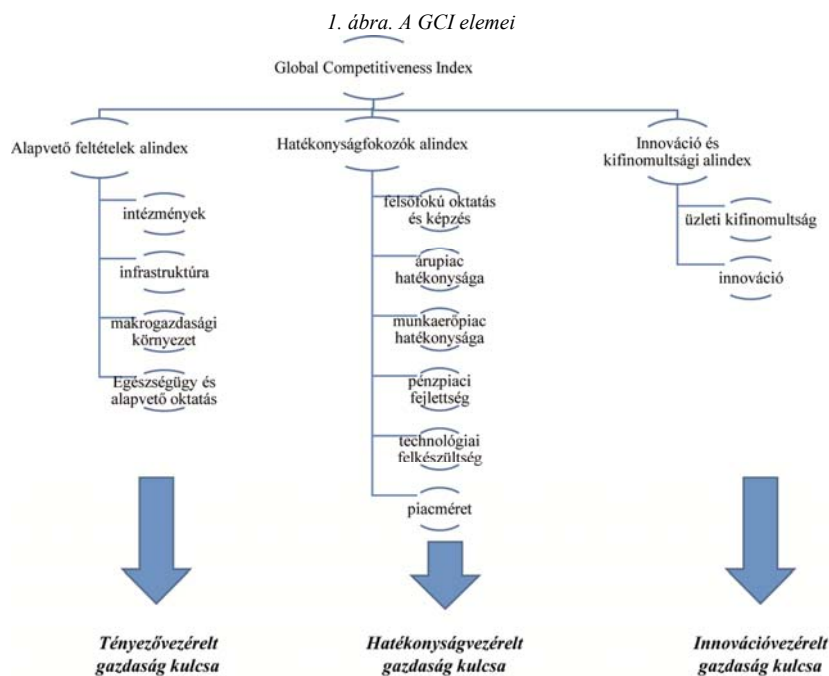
1. ábra. A GCI elemei

Global Competitiveness Index

Alapvető feltételek alindex

intézmények

infrastruktúra

makrogazdasági környezet

Egészségügy és alapvető oktatás

Hatékonyságfokozók alindex

felsőfokú oktatás és képzés

árupiac hatékonysága

munkaerőpiac hatékonysága

pénzpiaci fejlettség

technológiai felkészültség

piacméret

Innováció és kifinomultsági alindex

üzleti kifinomultság

innováció

Tényezővezérelt gazdaság kulcsa

Hatékonyságvezérelt gazdaság kulcsa

Innovációvezérelt gazdaság kulcsa